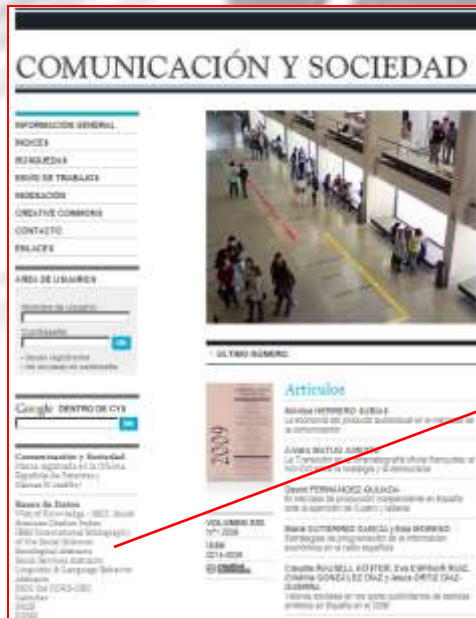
COMUNICACIÓN Y SOCIEDAD

INFORMACIÓN GENERAL
ÍNDICES
BÚSQUEDAS
ENVÍO DE TRABAJOS
SINDICACIÓN
CREATIVE COMMONS
CONTACTO
ENLACES

ÁREA DE USUARIOS
Nombre de Usuario
Contraseña
OK
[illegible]
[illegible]

Google DENTRO DE CYS
OK

Comunicación y Sociedad
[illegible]

Bases de Datos
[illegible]

ÚLTIMO NÚMERO

2009

VOLUMEN XXII
Nº1 2009
ISSN
0214-0039

Artículos

Mónica HERRERO SUBÍAS
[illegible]

Álvaro MATUD JUNQUERA
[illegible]

David FERNÁNDEZ-QUIJADA
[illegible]

María GUTIÉRREZ GARCÍA y Elsa MORENO
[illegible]

Claudia ROUSELL ACEITER, Eva ESPINAR RUIZ, Cristina GONZÁLEZ DÍAZ y Jesús ORTIZ DÍAZ-GUERRA
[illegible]